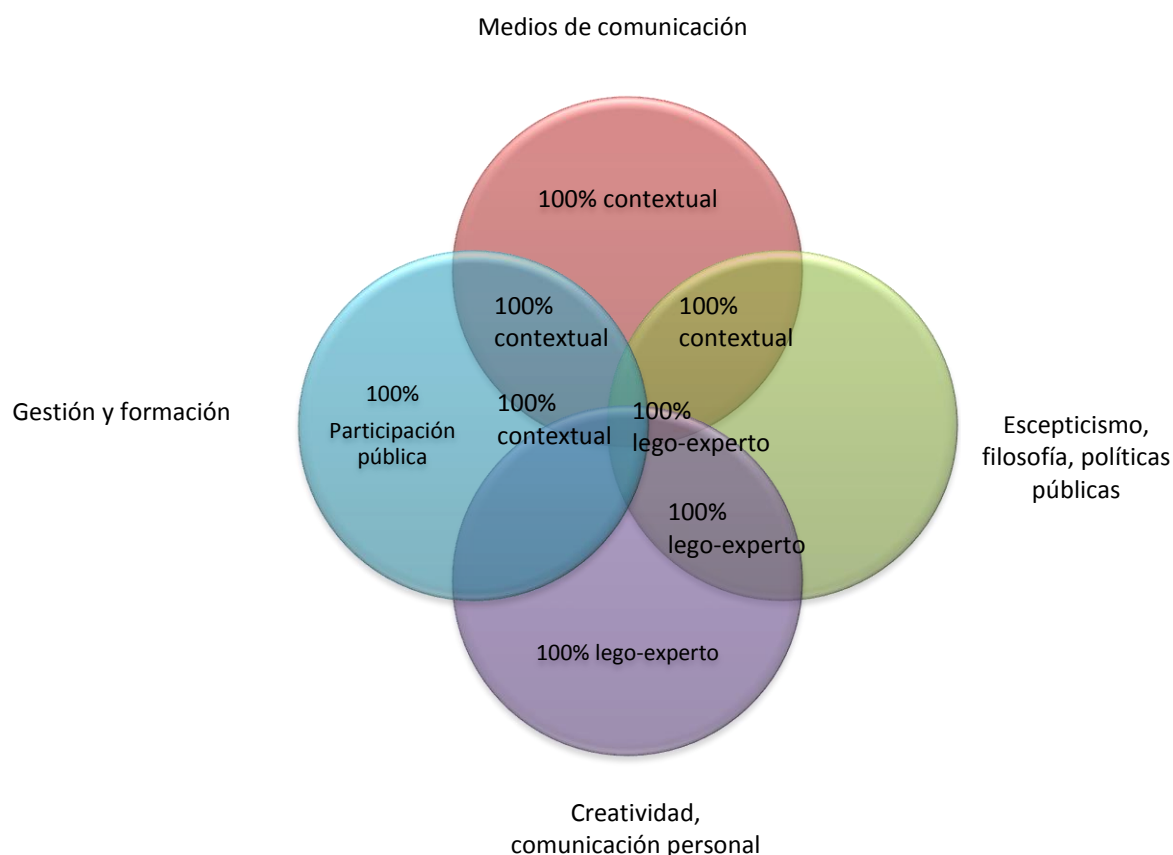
Medios de comunicación

100% contextual

100% contextual

100% contextual

Gestión y formación

100% Participación pública

100% contextual

100% lego-experto

Escepticismo, filosofía, políticas públicas

100% lego-experto

100% lego-experto

Creatividad, comunicación personal